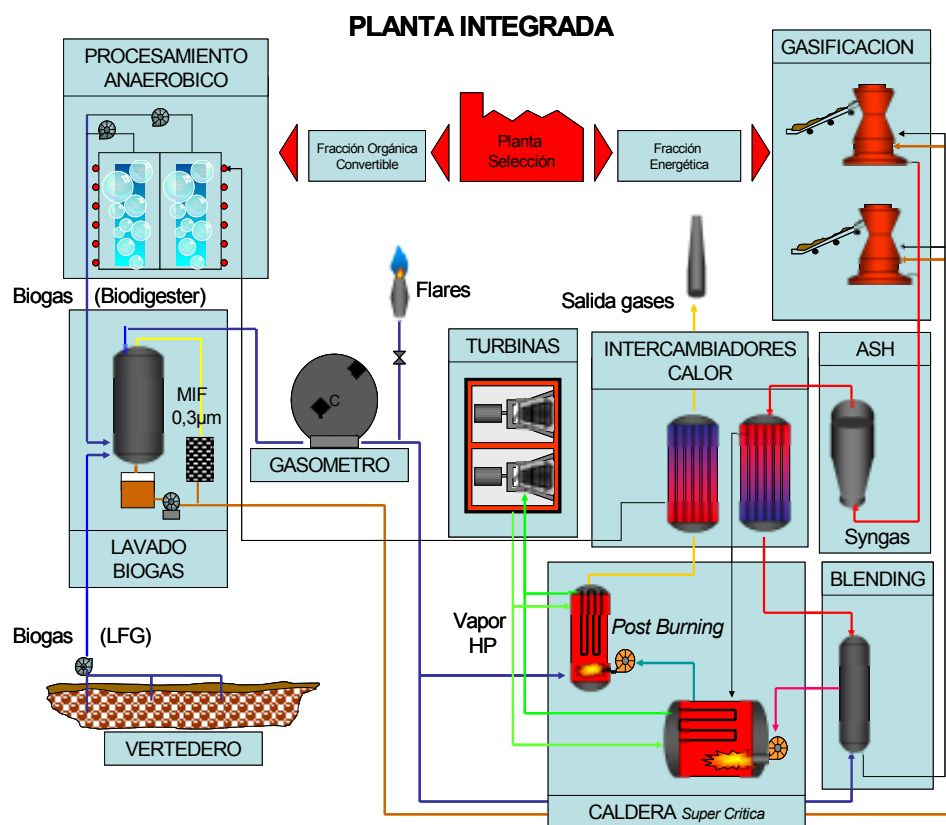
PLANTA INTEGRADA

PROCESAMIENTO ANAEROBICO

Fracción Orgánica Convertible

Planta Selección

Fracción Energética

GASIFICACION

Biogas (Biodigester)

Flares

Salida gases

MIF 0,3μm

C

TURBINAS

INTERCAMBIADORES CALOR

ASH

GASOMETRO

LAVADO BIOGAS

Syngas

BLENDING

Biogas (LFG)

Vapor HP

Post Burning

VERTEDERO

CALDERA Super Critica